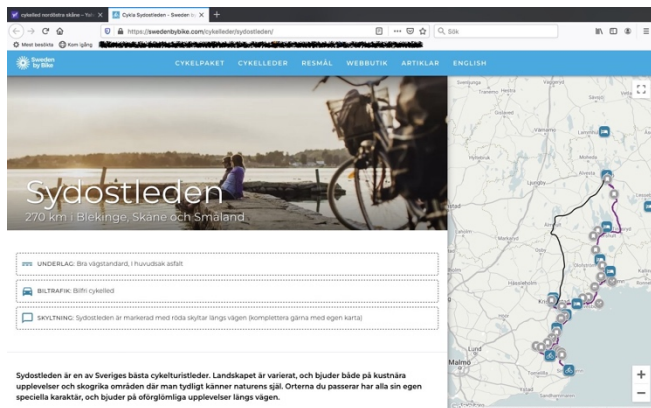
cykelled nordöstra skåne – Yah
Cykla Sydostleden – Sweden b
https://swedenbybike.com/cykelleder/sydostleden/
Sök
Mest besökta
Kom igång
Sweden by Bike
CYKELPAKET
CYKELLEDER
RESMÅL
WEBBUTIK
ARTIKLAR
ENGLISH
Sydostleden
270 km i Blekinge, Skåne och Småland
UNDERLAG: Bra vägstandard, i huvudsak asfalt
BILTRAFIK: Bilfri cykelled
SKYLTNING: Sydostleden är markerad med röda skyltar längs vägen (komplettera gärna med egen karta)
Sydostleden är en av Sveriges bästa cykelturistleder. Landskapet är varierat, och bjuder både på knastrig skogsbygd, odlingslandskap, kust och hav, sandstränder och stora upplevelser och skogrika områden där man tydligt känner naturens själ. Orterna du passerar har alla sin egen speciella karaktär, och bjuder på oförglömliga upplevelser längs vägen.
Malmö
+
−